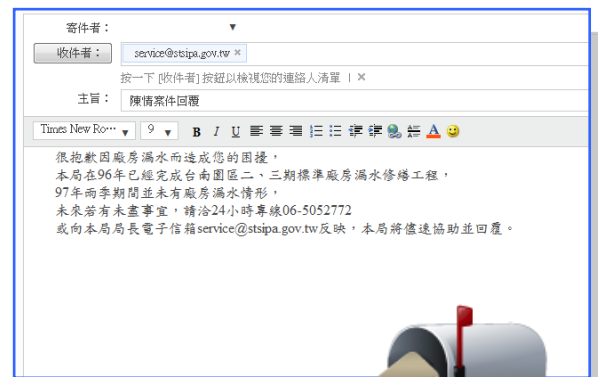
寄件者：

收件者： service@stsipa.gov.tw ×

按一下 [收件者] 按鈕以檢視您的連絡人清單 | ×

主旨： 陳情案件回覆

Times New Ro… 9

很抱歉因廠房漏水而造成您的困擾，
本局在96年已經完成台南園區二、三期標準廠房漏水修繕工程，
97年雨季期間並未有廠房漏水情形，
未來若有未盡事宜，請洽24小時專線06-5052772
或向本局局長電子信箱service@stsipa.gov.tw反映，本局將儘速協助並回覆。